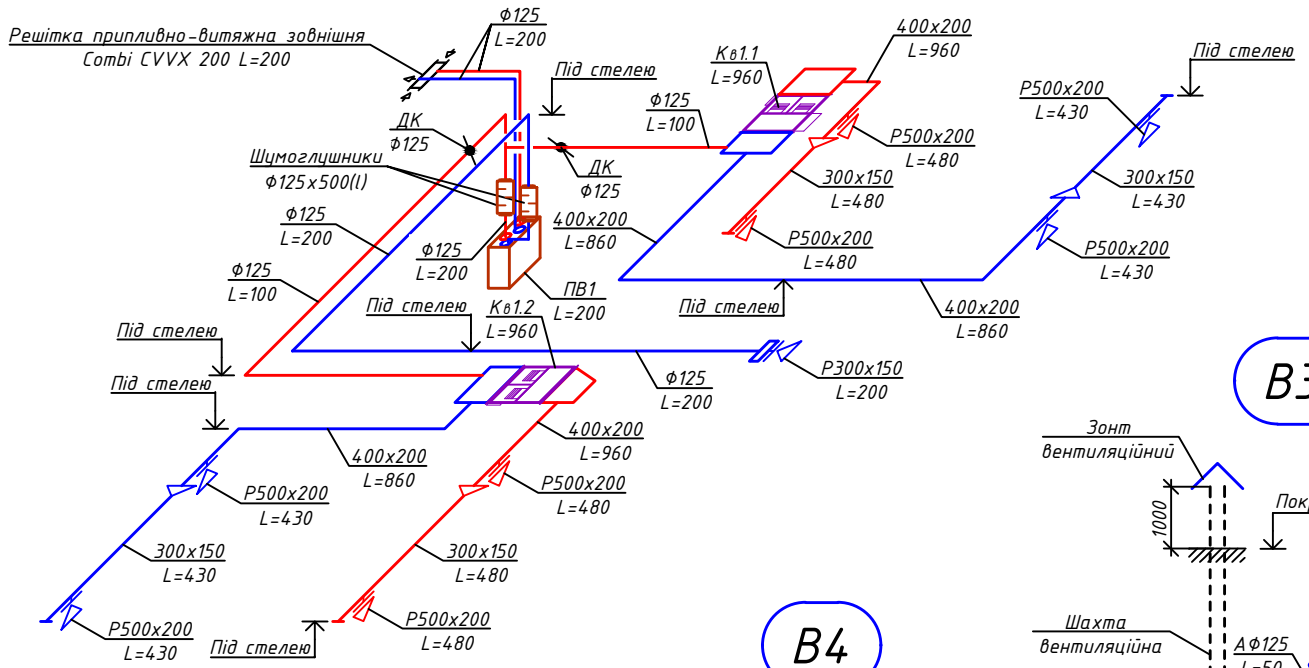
Решітка приливно-витяжна зовнішня
Combi CVVX 200 L=200

Ф125
L=200

Під стелею

400x200
L=960

Кв1.1
L=960

Під стелею

ДК
Ф125

Ф125
L=100

Р500x200
L=430

Шумоглушники
Ф125x500(l)

ДК
Ф125

Р500x200
L=480

300x150
L=480

300x150
L=430

Ф125
L=200

400x200
L=860

Р500x200
L=480

Р500x200
L=430

Ф125
L=200

Ф125
L=100

ПВ1
L=200

Під стелею

Під стелею

Кв1.2
L=960

400x200
L=860

Під стелею

Р300x150
L=200

Під стелею

Ф125
L=200

В3

400x200
L=960

Зонт
вентиляційний

400x200
L=860

Р500x200
L=480

Пок

Р500x200
L=430

1000

300x150
L=430

300x150
L=480

Шахта
вентиляційна

Р500x200
L=430

Під стелею

Р500x200
L=480

В4

АФ125
L=50